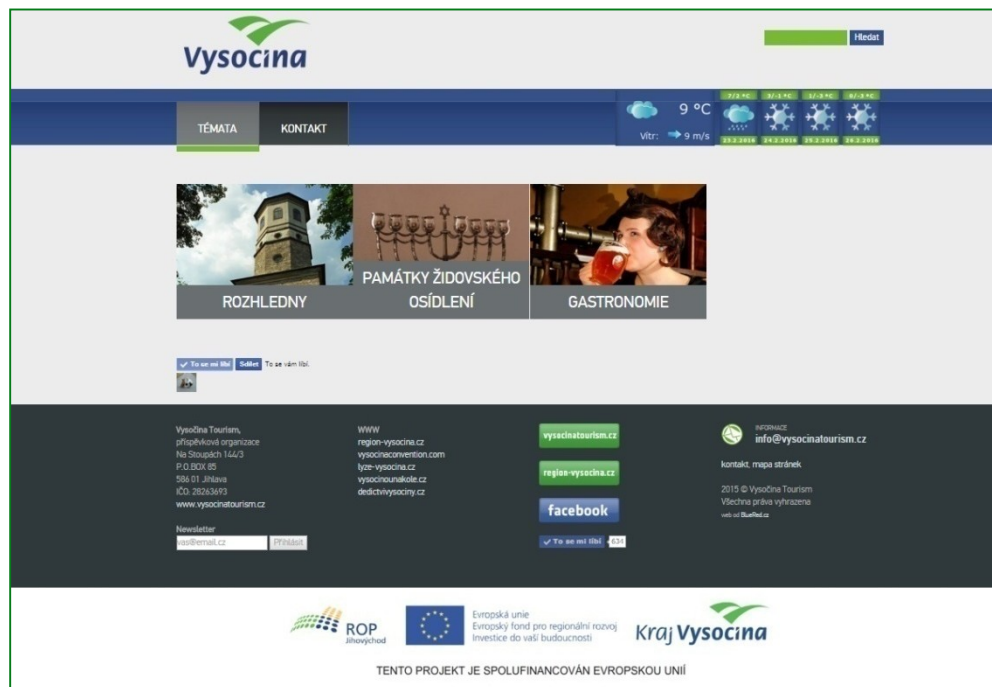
Vysocina

Hledat

TÉMATA KONTAKT

9 °C
Vítr: 9 m/s

7/2 °C 3/-1 °C 1/-3 °C 0/-3 °C
23.2.2016 24.2.2016 25.2.2016 26.2.2016

ROZHLEDNY

PAMÁTKY ŽIDOVSKÉHO OSÍDLENÍ

GASTRONOMIE

To se mi líbí Sdílet To se vám líbí.

Vysočina Tourism,
příspěvková organizace
Na Stoupách 144/3
P.O.BOX 85
586 01 Jihlava
IČO: 28263693
www.vysocinatourism.cz

Newsletter
vas@email.cz Přihlásit

WWW
region-vysocina.cz
vysocinaconvention.com
lyze-vysocina.cz
vysocinounakole.cz
dedictvivysociny.cz

vysocinatourism.cz

region-vysocina.cz

facebook

To se mi líbí 634

INFORMACE
info@vysocinatourism.cz

kontakt, mapa stránek

2015 © Vysočina Tourism
Všechna práva vyhrazena
web od BlueRed.cz

ROP Jihovýchod

Evropská unie
Evropský fond pro regionální rozvoj
Investice do vaší budoucnosti

Kraj Vysocina

TENTO PROJEKT JE SPOLUFINANCOVÁN EVROPSKOU UNIÍ